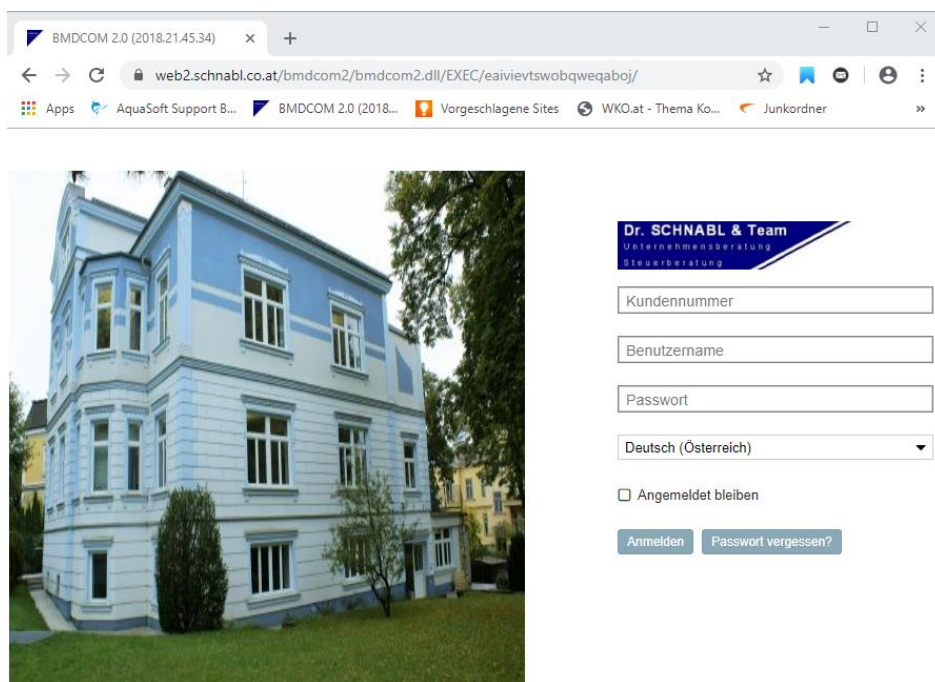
BMDCOM 2.0 (2018.21.45.34) ×

web2.schnabl.co.at/bmdcom2/bmdcom2.dll/EXEC/eaivievtswobqweqaboj/

Apps AquaSoft Support B... BMDCOM 2.0 (2018... Vorgeschlagene Sites WKO.at - Thema Ko... Junkordner »

Dr. SCHNABL & Team
Unternehmensberatung
Steuerberatung

Kundennummer

Benutzername

Passwort

Deutsch (Österreich)

Angemeldet bleiben

Anmelden Passwort vergessen?